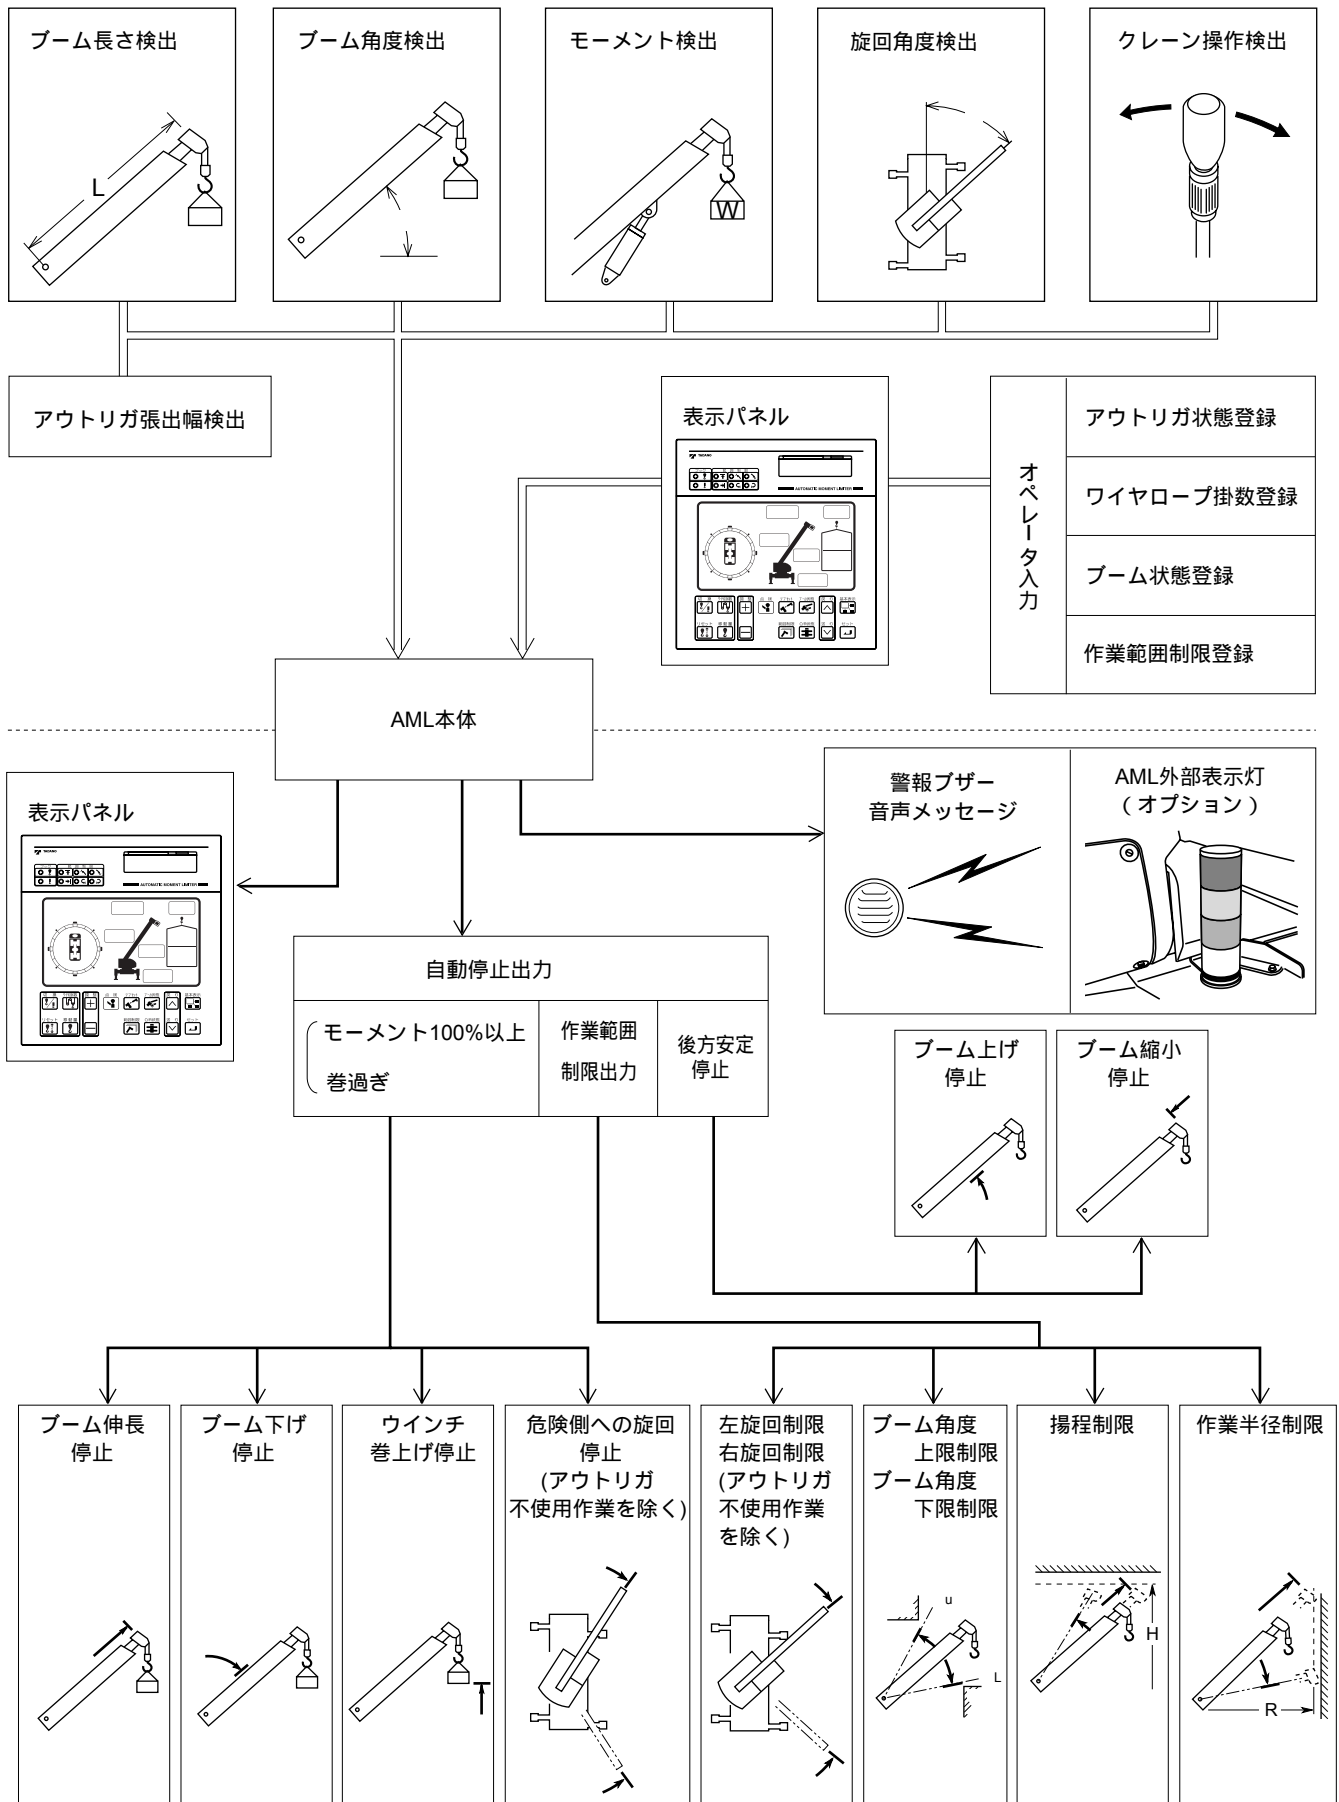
ブーム長さ検出

L

ブーム角度検出

モーメント検出

W

旋回角度検出

クレーン操作検出

アウトリガ張出幅検出

表示パネル

AUTOMATIC MOMENT LIMITER

オペレータ入力

アウトリガ状態登録

ワイヤロープ掛数登録

ブーム状態登録

作業範囲制限登録

AML本体

表示パネル

AUTOMATIC MOMENT LIMITER

警報ブザー
音声メッセージ

AML外部表示灯
（オプション）

自動停止出力

モーメント100%以上
巻過ぎ

作業範囲
制限出力

後方安定
停止

ブーム上げ
停止

ブーム縮小
停止

ブーム伸長
停止

ブーム下げ
停止

ウインチ
巻上げ停止

危険側への旋回
停止
(アウトリガ
不使用作業を除く)

左旋回制限
右旋回制限
(アウトリガ
不使用作業
を除く)

ブーム角度
上限制限
ブーム角度
下限制限

u

L

揚程制限

H

作業半径制限

R